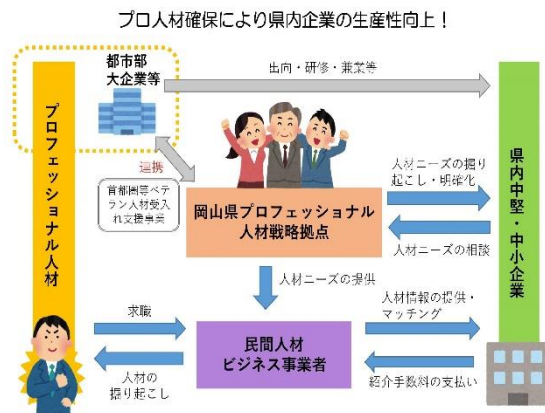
プロ人材確保により県内企業の生産性向上！

都市部大企業等

出向・研修・兼業等

プロフェッショナル人材

連携

首都圏等ベテラン人材受入れ支援事業

岡山県プロフェッショナル人材戦略拠点

人材ニーズの掘り起こし・明確化

人材ニーズの相談

県内中堅・中小企業

人材ニーズの提供

求職

人材の掘り起こし

民間人材ビジネス事業者

人材情報の提供・マッチング

紹介手数料の支払い